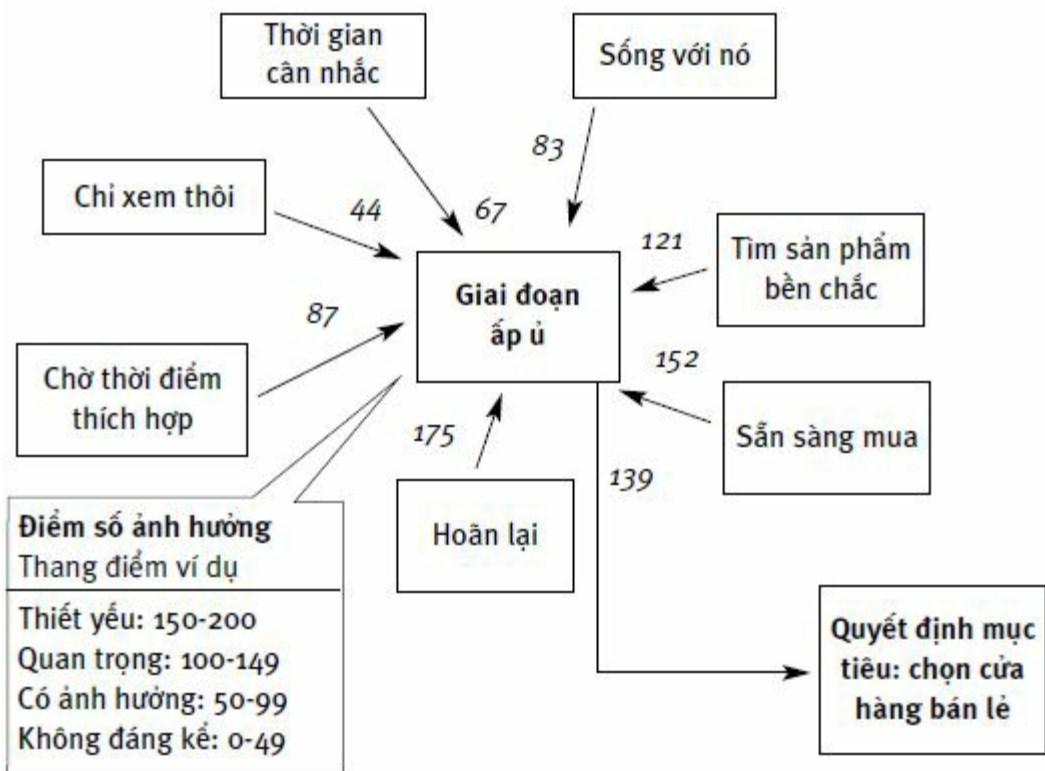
Thời gian cân nhắc

Sống với nó

83

Chi xem thôi

44

67

121

Tìm sản phẩm bền chắc

Giai đoạn ấp ủ

87

152

Chờ thời điểm thích hợp

175

Sẵn sàng mua

139

Điểm số ảnh hưởng
Thang điểm ví dụ

Hoãn lại

Thiết yếu: 150-200
Quan trọng: 100-149
Có ảnh hưởng: 50-99
Không đáng kể: 0-49

Quyết định mục tiêu: chọn cửa hàng bán lẻ